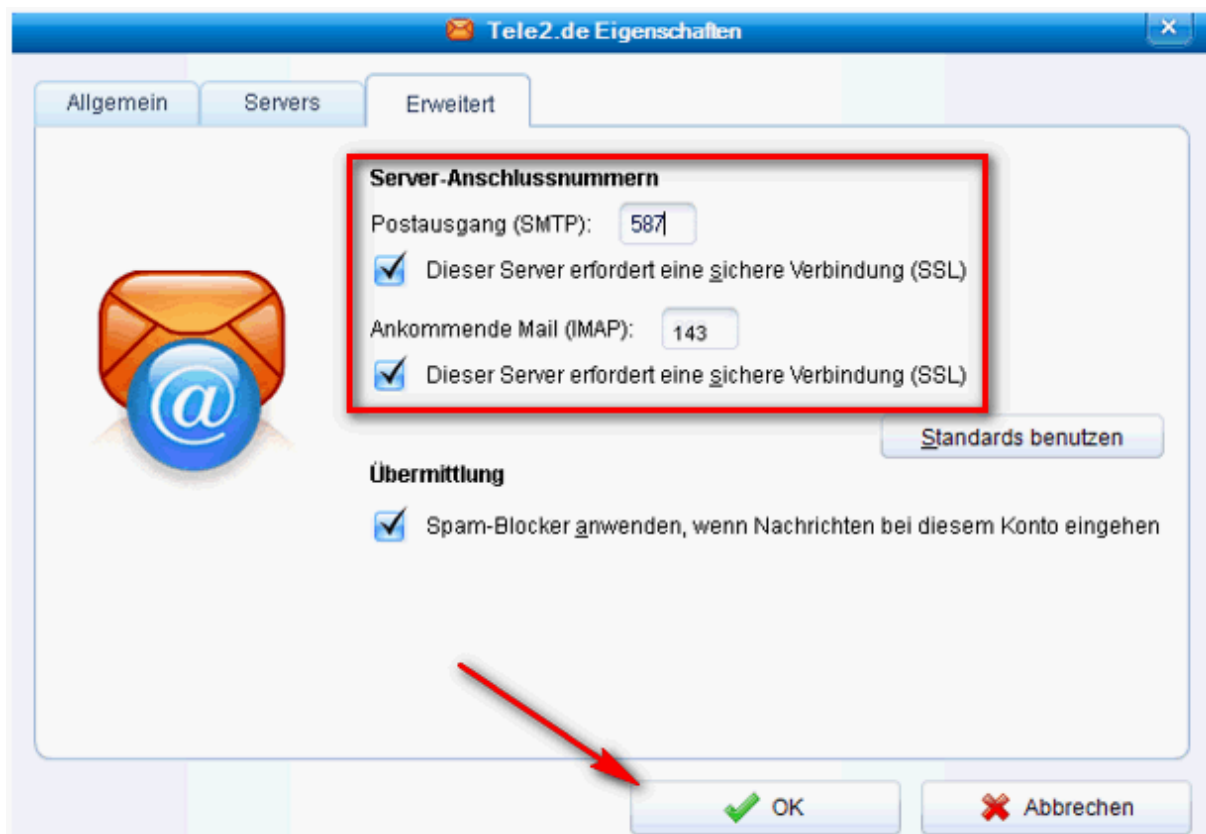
Tele2.de Eigenschaften

Allgemein
Servers
Erweitert

Server-Anschlussnummern
Postausgang (SMTP): 587
Dieser Server erfordert eine sichere Verbindung (SSL)
Ankommende Mail (IMAP): 143
Dieser Server erfordert eine sichere Verbindung (SSL)
Standards benutzen

Übermittlung
Spam-Blocker anwenden, wenn Nachrichten bei diesem Konto eingehen

OK
Abbrechen